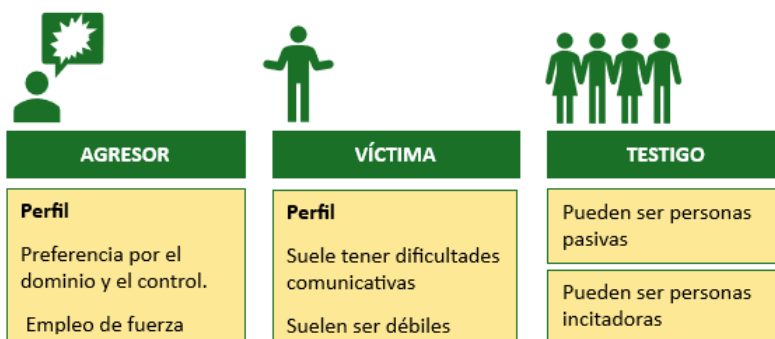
AGRESOR

Perfil

Preferencia por el dominio y el control.

Empleo de fuerza

VÍCTIMA

Perfil

Suele tener dificultades comunicativas

Suelen ser débiles

TESTIGO

Pueden ser personas pasivas

Pueden ser personas incitadoras